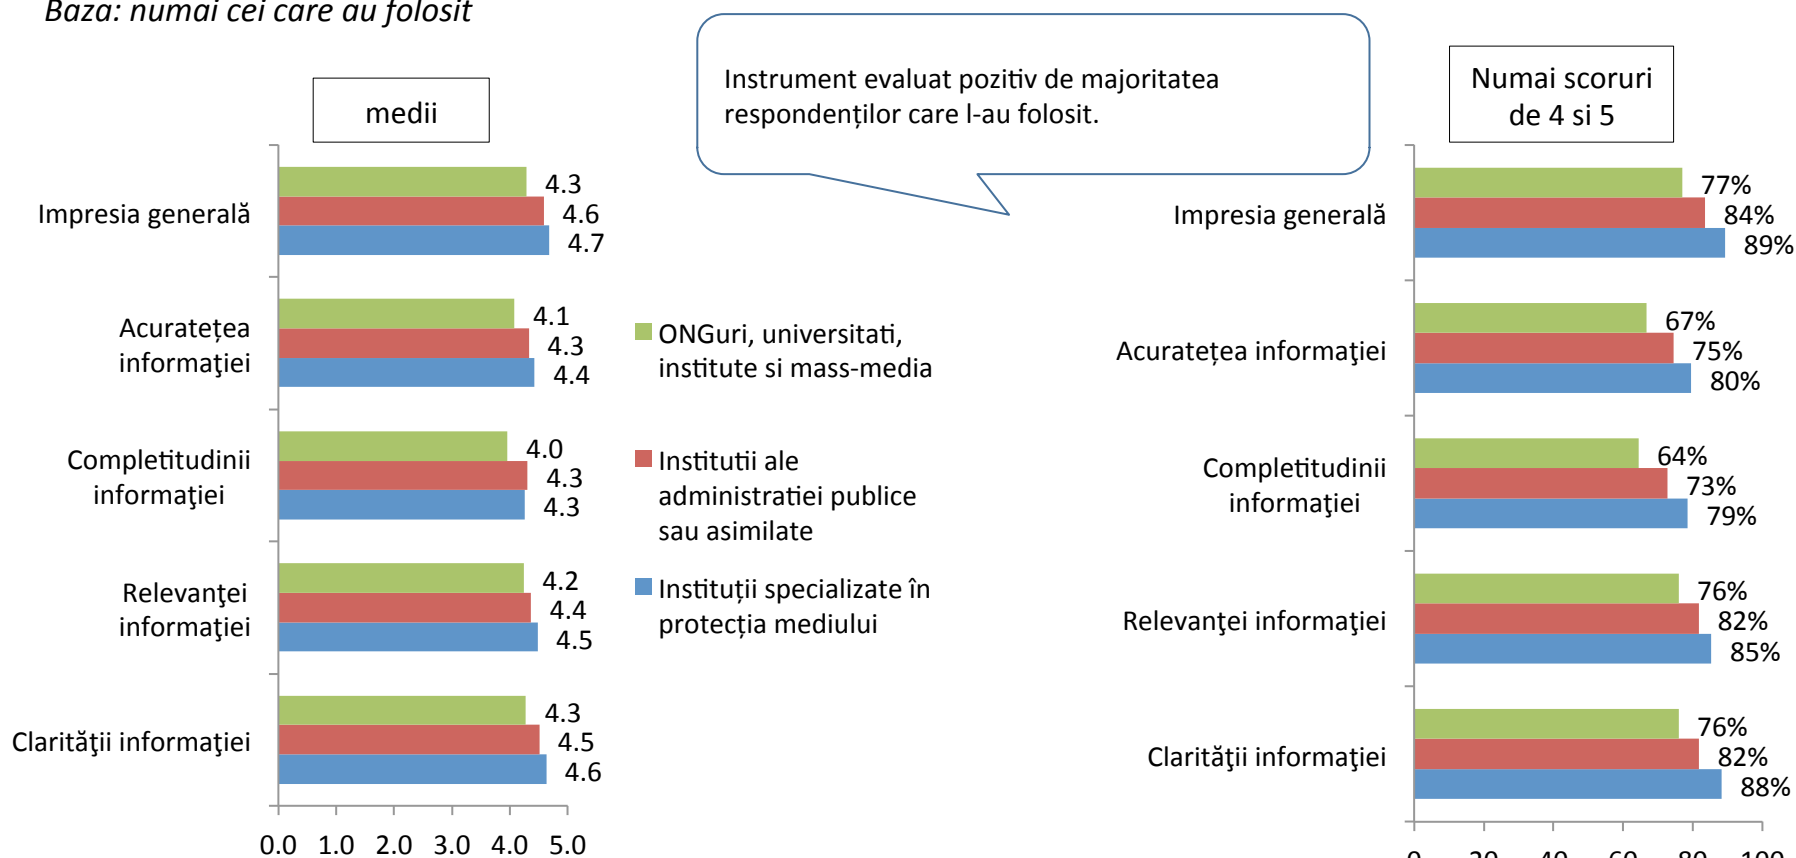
Baza: numai cei care au folosit

medii

Impresia generală 4.3 4.6 4.7

Acuratețea informaţiei 4.1 4.3 4.4

Completitudinii informaţiei 4.0 4.3 4.3

Relevanţei informaţiei 4.2 4.4 4.5

Clarităţii informaţiei 4.3 4.5 4.6

0.0 1.0 2.0 3.0 4.0 5.0

Instrument evaluat pozitiv de majoritatea respondenților care l-au folosit.

ONGuri, universitati, institute si mass-media

Institutii ale administratiei publice sau asimilate

Instituții specializate în protecția mediului

Numai scoruri de 4 si 5

Impresia generală 77% 84% 89%

Acuratețea informaţiei 67% 75% 80%

Completitudinii informaţiei 64% 73% 79%

Relevanţei informaţiei 76% 82% 85%

Clarităţii informaţiei 76% 82% 88%

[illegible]